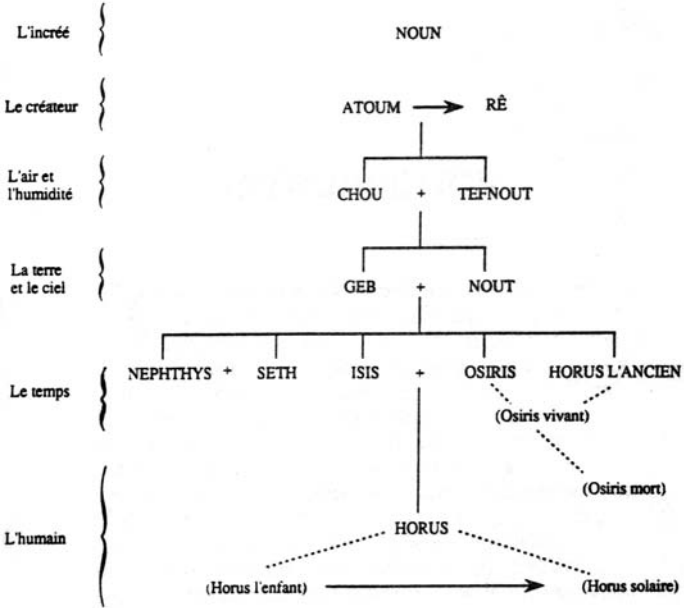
L'incréé

NOUN

Le créateur

ATOUM → RÊ

L'air et l'humidité

CHOU + TEFNOUT

La terre et le ciel

GEB + NOUT

Le temps

NEPHTHYS + SETH ISIS + OSIRIS HORUS L'ANCIEN

(Osiris vivant)

(Osiris mort)

L'humain

HORUS

(Horus l'enfant) → (Horus solaire)